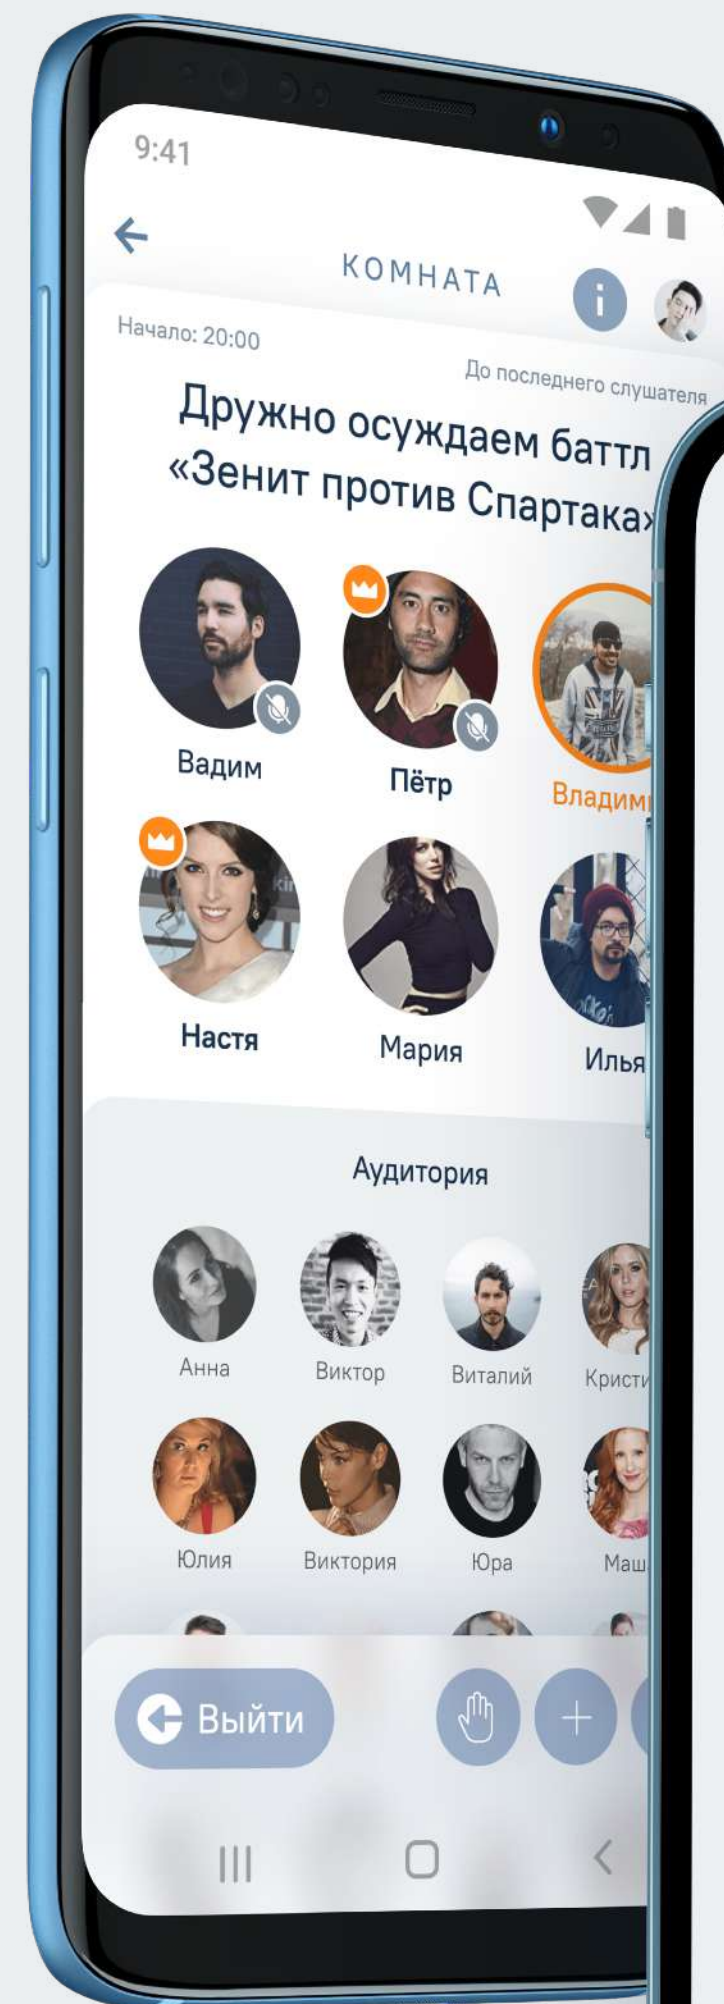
9:41

КОМНАТА

Начало: 20:00

До последнего слушателя

Дружно осуждаем баттл «Зенит против Спартака»

Вадим

Пётр

Владим

Настя

Мария

Илья

Аудитория

Анна

Виктор

Виталий

Кристи

Юлия

Виктория

Юра

Маш

Выйти